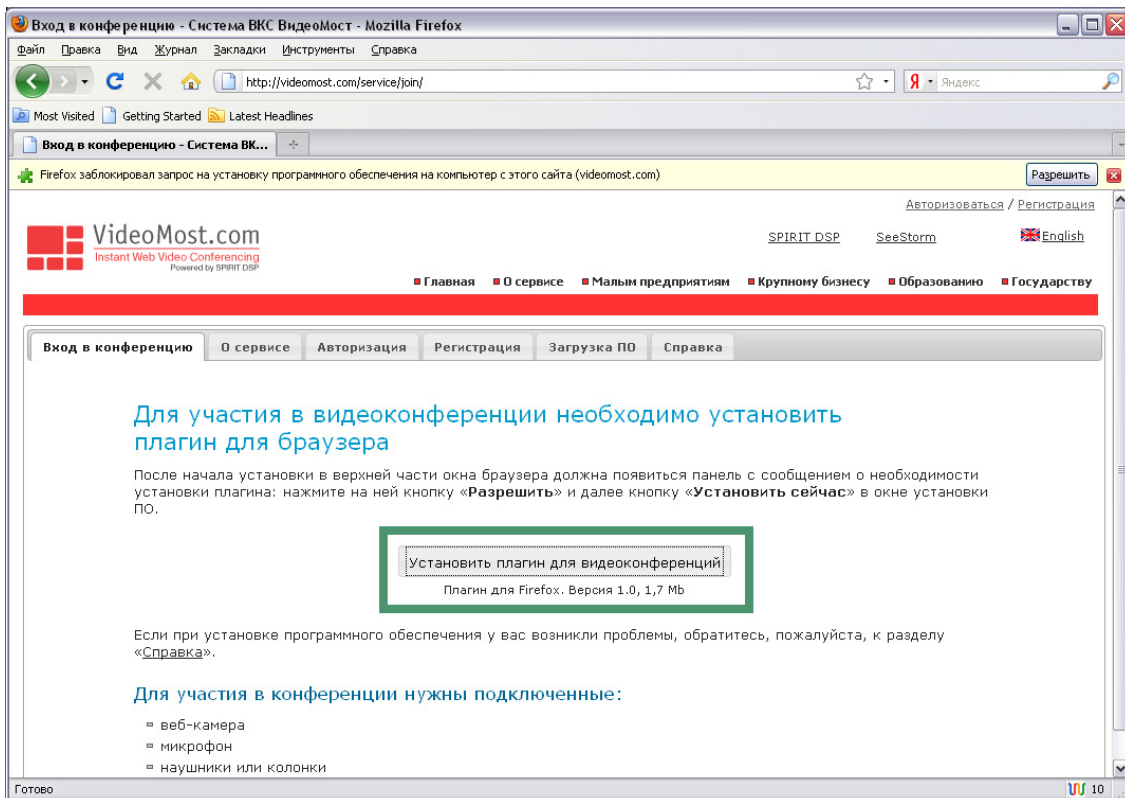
Вход в конференцию - Система ВКС ВидеоМост - Mozilla Firefox

Файл Правка Вид Журнал Закладки Инструменты Справка

http://videomost.com/service/join/

Яндекс

Most Visited Getting Started Latest Headlines

Вход в конференцию - Система ВК...

Firefox заблокировал запрос на установку программного обеспечения на компьютер с этого сайта (videomost.com)

Разрешить

Авторизоваться / Регистрация

VideoMost.com
Instant Web Video Conferencing
Powered by SPIRIT DSP

SPIRIT DSP SeeStorm English

Главная О сервисе Малым предприятиям Крупному бизнесу Образованию Государству

Вход в конференцию | О сервисе | Авторизация | Регистрация | Загрузка ПО | Справка

Для участия в видеоконференции необходимо установить плагин для браузера

После начала установки в верхней части окна браузера должна появиться панель с сообщением о необходимости установки плагина: нажмите на ней кнопку «Разрешить» и далее кнопку «Установить сейчас» в окне установки ПО.

Установить плагин для видеоконференций

Плагин для Firefox. Версия 1.0, 1,7 Mb

Если при установке программного обеспечения у вас возникли проблемы, обратитесь, пожалуйста, к разделу «Справка».

Для участия в конференции нужны подключенные:

веб-камера
микрофон
наушники или колонки

Готово

10